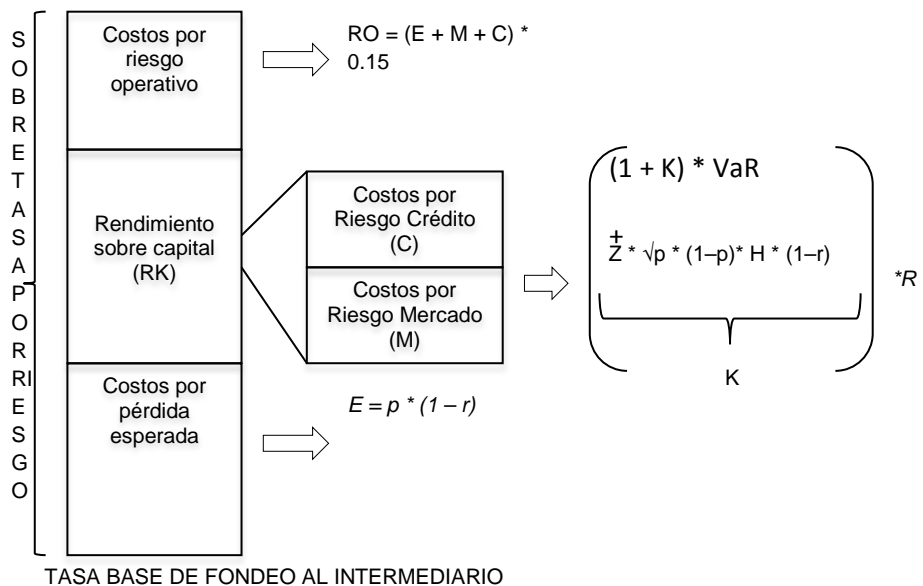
SOBRETASA POR RIESGO

Costos por riesgo operativo

$RO = (E + M + C) * 0.15$

Rendimiento sobre capital (RK)

Costos por Riesgo Crédito (C)

Costos por Riesgo Mercado (M)

$(1 + K) * VaR$

$\pm Z * \sqrt{p * (1-p)} * H * (1-r)$

K

*R

Costos por pérdida esperada

$E = p * (1 - r)$

TASA BASE DE FONDEO AL INTERMEDIARIO